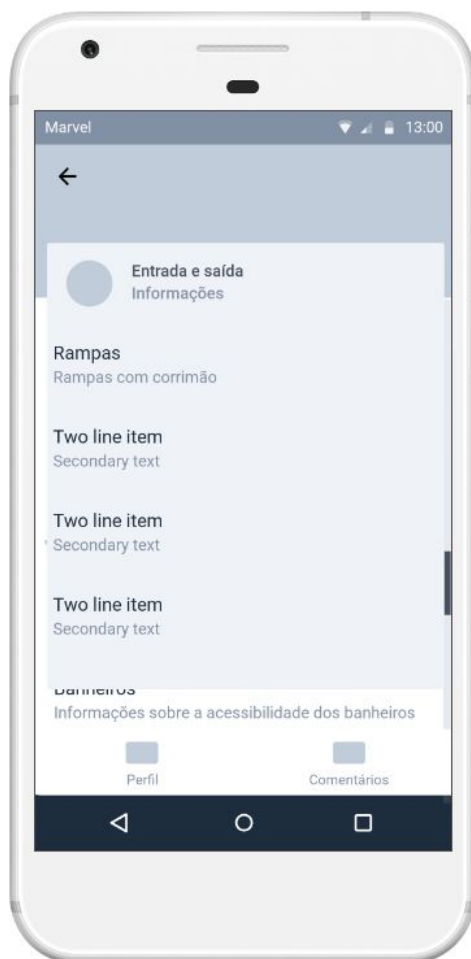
Marvel

13:00

Entrada e saída
Informações

Rampas
Rampas com corrimão

Two line item
Secondary text

Two line item
Secondary text

Two line item
Secondary text

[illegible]
Informações sobre a acessibilidade dos banheiros

Perfil

Comentários